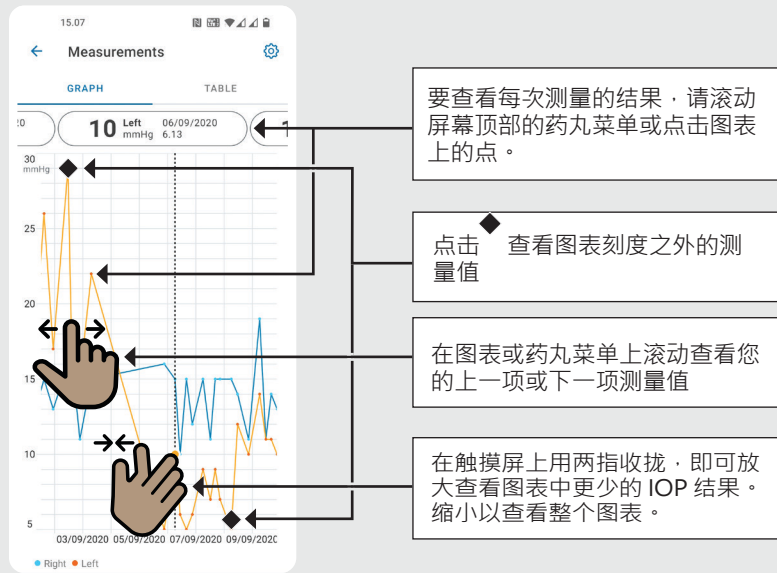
15.07

Measurements

GRAPH

TABLE

20

10 Left mmHg 06/09/2020 6.13

1

30 mmHg

25

20

15

10

5

03/09/2020 05/09/2020 07/09/2020 09/09/2020

● Right ● Left

要查看每次测量的结果，请滚动屏幕顶部的药丸菜单或点击图表上的点。

点击 ◆ 查看图表刻度之外的测量值

在图表或药丸菜单上滚动查看您的上一项或下一项测量值

在触摸屏上用两指收拢，即可放大查看图表中更少的 IOP 结果。缩小以查看整个图表。